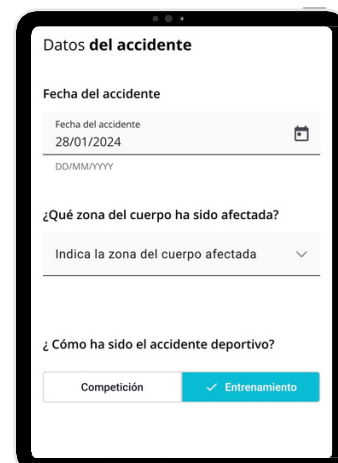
Datos **del accidente**

Fecha del accidente

Fecha del accidente
28/01/2024

DD/MM/YYYY

¿Qué zona del cuerpo ha sido afectada?

Indica la zona del cuerpo afectada

¿ Cómo ha sido el accidente deportivo?

Competición

✓ Entrenamiento